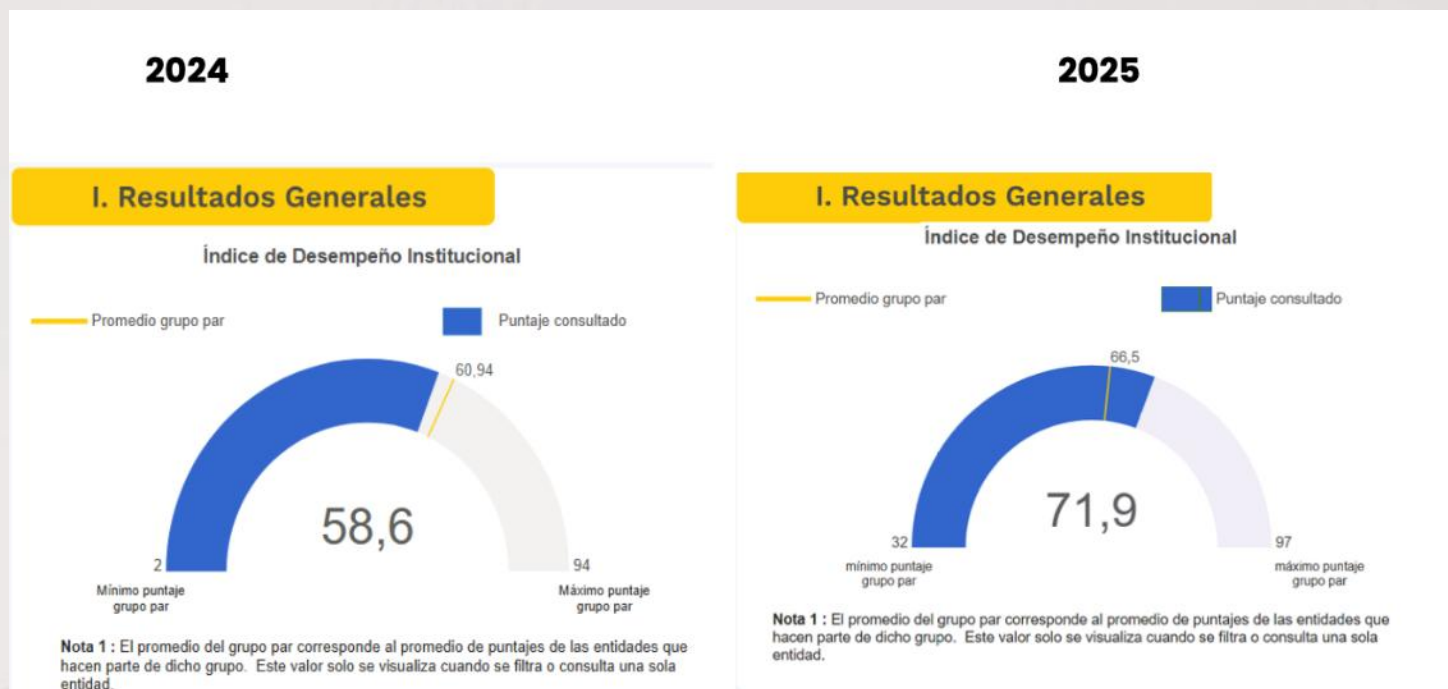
2024

I. Resultados Generales

Índice de Desempeño Institucional

Promedio grupo par

Puntaje consultado

60,94

58,6

2

Mínimo puntaje grupo par

94

Máximo puntaje grupo par

**Nota 1 :** El promedio del grupo par corresponde al promedio de puntajes de las entidades que hacen parte de dicho grupo. Este valor solo se visualiza cuando se filtra o consulta una sola entidad.

2025

I. Resultados Generales

Índice de Desempeño Institucional

Promedio grupo par

Puntaje consultado

66,5

71,9

32

mínimo puntaje grupo par

97

máximo puntaje grupo par

**Nota 1 :** El promedio del grupo par corresponde al promedio de puntajes de las entidades que hacen parte de dicho grupo. Este valor solo se visualiza cuando se filtra o consulta una sola entidad.